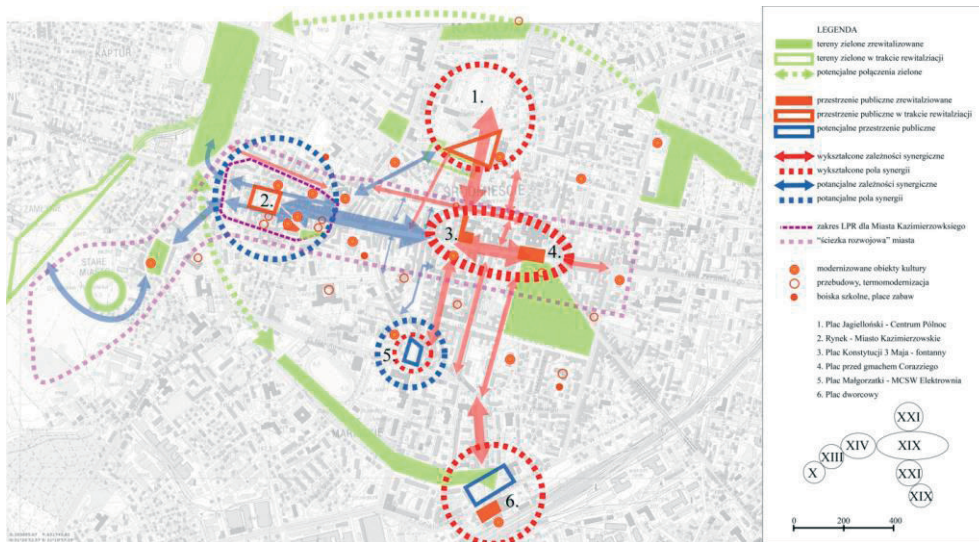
KAPTUR

1.

2.

3.

4.

5.

6.

ŚRÓDMIEŚCIE

STARE MIASTO

ZAMEK

LEGENDA
tereny zielone zrewitalizowane
tereny zielone w trakcie rewitalizacji
potencjalne połączenia zielone

przestrzenie publiczne zrewitalziowane
przestrzenie publiczne w trakcie rewitalizacji
potencjalne przestrzenie publiczne

wykształcone zależności synergiczne
wykształcone pola synergii
potancjalne zależności synergiczne
potancjalne pola synergii

zakres LPR dla Miasta Kazimierzowksiego
"ścieżka rozwojowa" miasta

modernizowane obiekty kultury
przebudowy, termomodernizacja
boiska szkolne, place zabaw

1. Plac Jagielloński - Centrum Północ
2. Rynek - Miasto Kazimierzowskie
3. Plac Konstytucji 3 Maja - fontanny
4. Plac przed gmachem Corazziego
5. Plac Małgorzatki - MCSW Elektrownia
6. Plac dworcowy

XXI
XIV
XIX
XIII
X
XXI
XIX

0 200 400